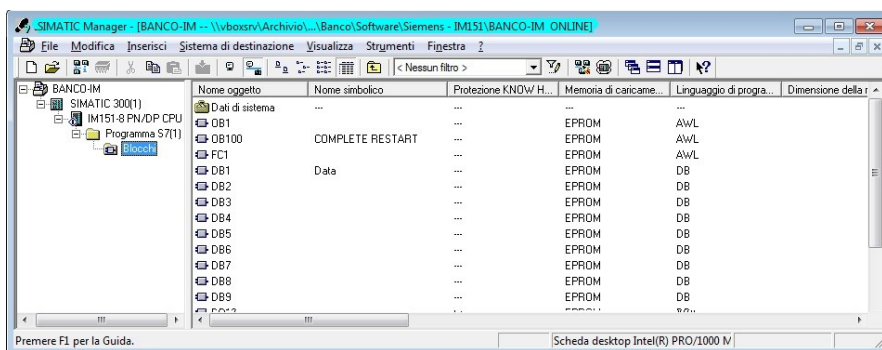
SIMATIC Manager - [BANCO-IM -- \\vboxsrv\Archivio\...\Banco\Software\Siemens - IM151\BANCO-IM ONLINE]

File Modifica Inserisci Sistema di destinazione Visualizza Strumenti Finestra ?

< Nessun filtro >

BANCO-IM
SIMATIC 300(1)
IM151-8 PN/DP CPU
Programma S7(1)
Blocchi

| Nome oggetto | Nome simbolico | Protezione KNOW H... | Memoria di caricame... | Linguaggio di progra... | Dimensione della r |
|---|---|---|---|---|---|
| Dati di sistema | --- | --- | --- | --- | |
| OB1 | | --- | EPROM | AWL | |
| OB100 | COMPLETE RESTART | --- | EPROM | AWL | |
| FC1 | | --- | EPROM | AWL | |
| DB1 | Data | --- | EPROM | DB | |
| DB2 | | --- | EPROM | DB | |
| DB3 | | --- | EPROM | DB | |
| DB4 | | --- | EPROM | DB | |
| DB5 | | --- | EPROM | DB | |
| DB6 | | --- | EPROM | DB | |
| DB7 | | --- | EPROM | DB | |
| DB8 | | --- | EPROM | DB | |
| DB9 | | --- | EPROM | DB | |
| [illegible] | | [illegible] | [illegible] | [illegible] | |

Premere F1 per la Guida.
Scheda desktop Intel(R) PRO/1000 M